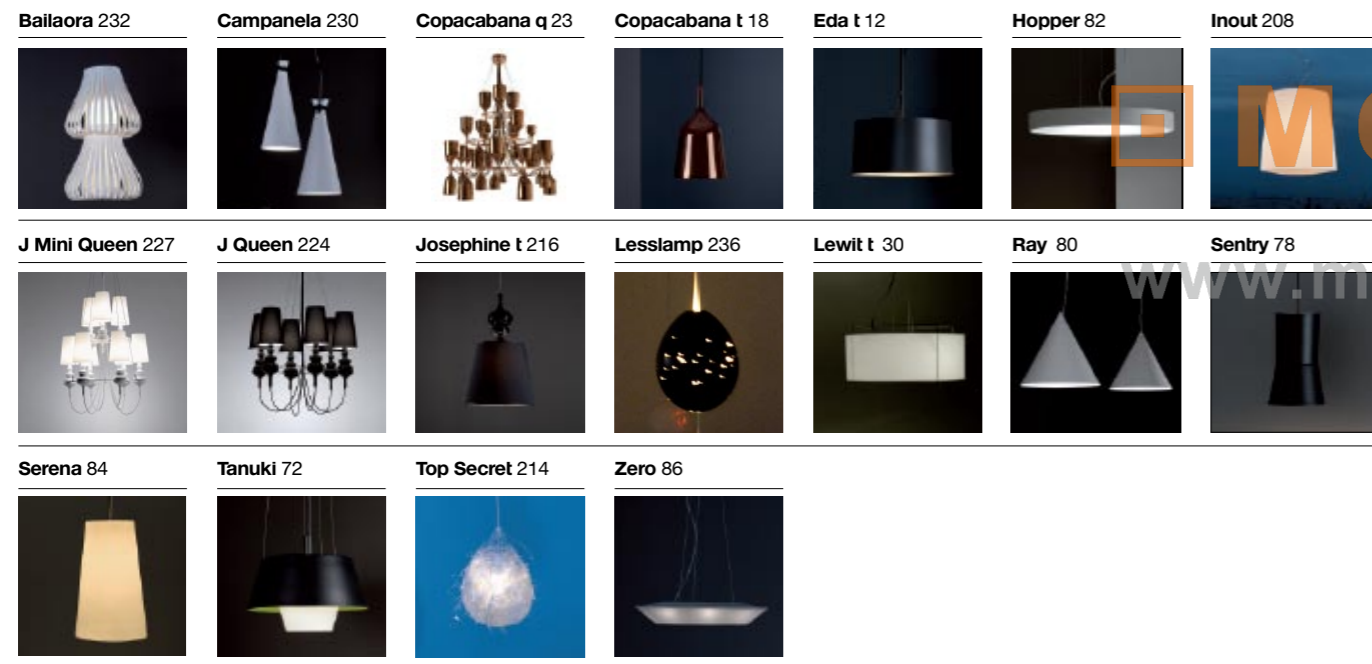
**Bailaora** 232

**Campanela** 230

**Copacabana q** 23

**Copacabana t** 18

**Eda t** 12

**Hopper** 82

**Inout** 208

**J Mini Queen** 227

**J Queen** 224

**Josephine t** 216

**Lesslamp** 236

**Lewit t** 30

**Ray** 80

**Sentry** 78

**Serena** 84

**Tanuki** 72

**Top Secret** 214

**Zero** 86

M

www.m